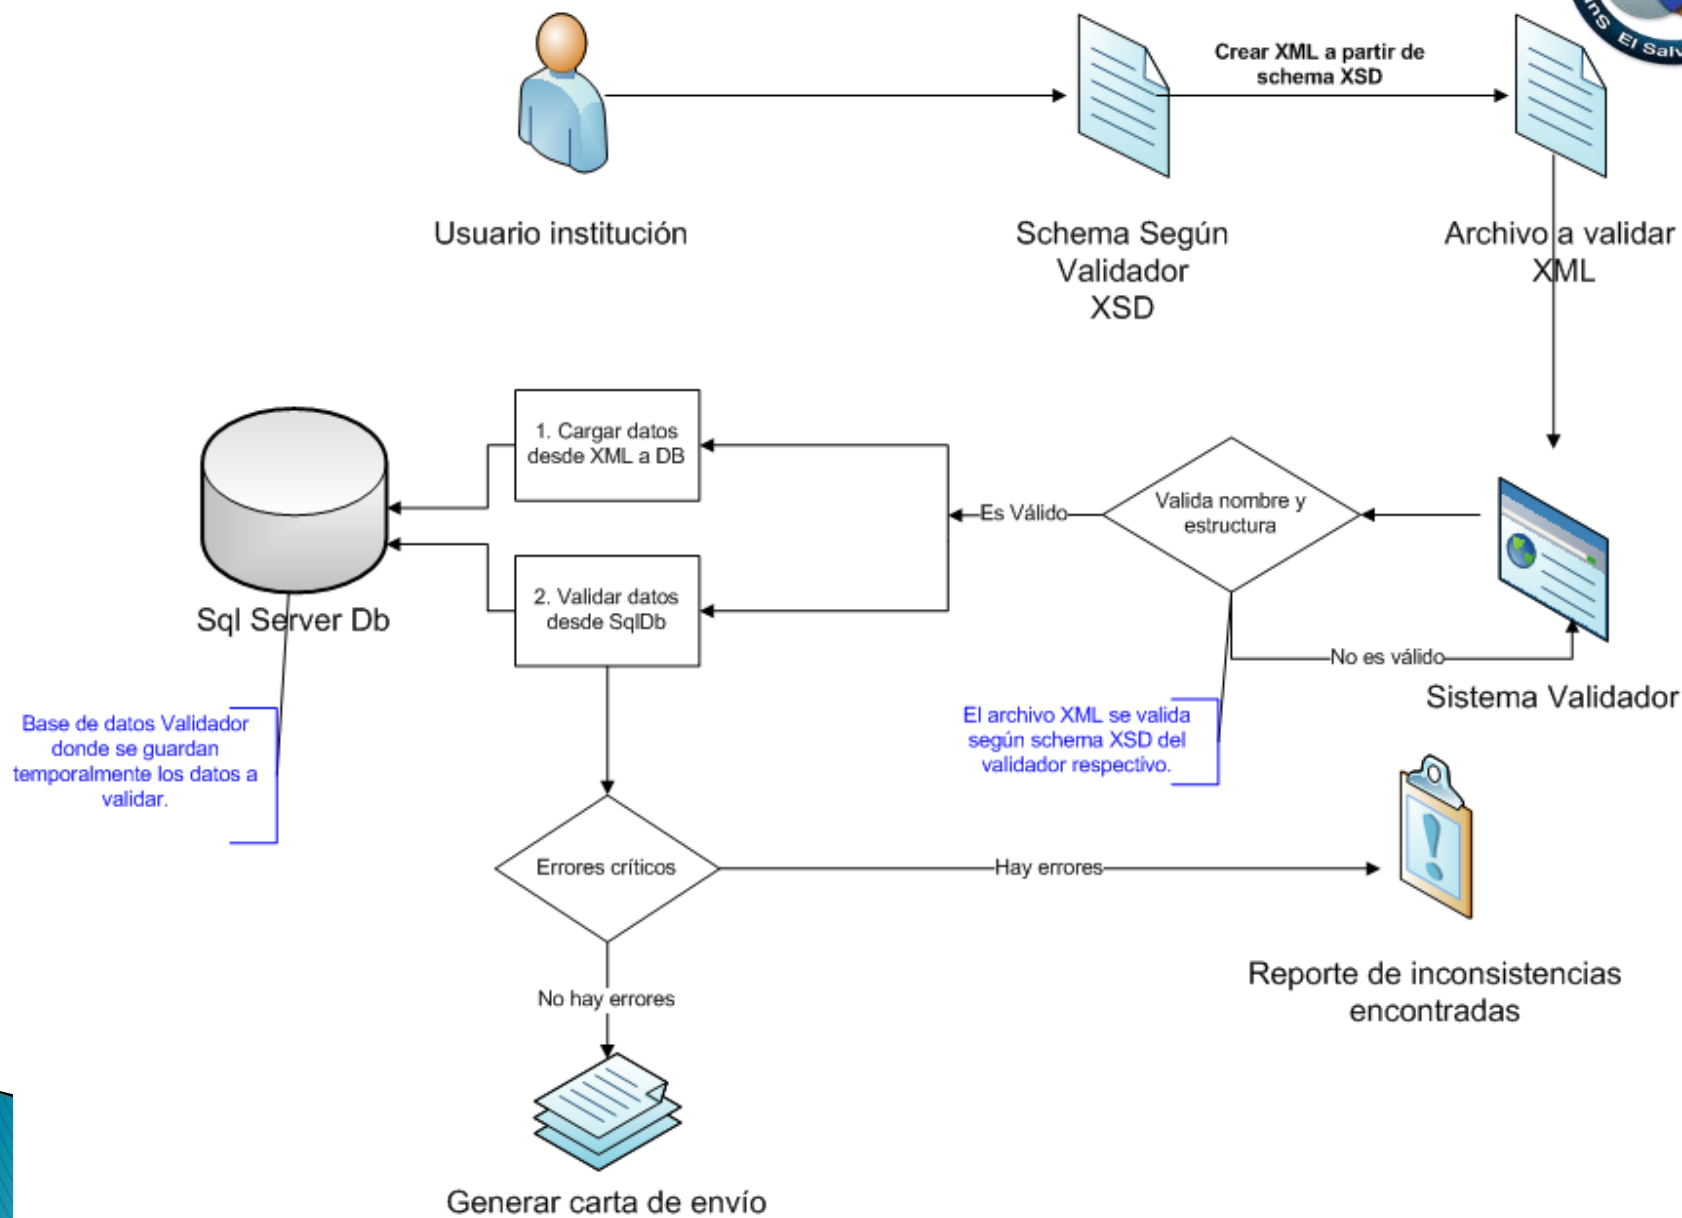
El Salv

Crear XML a partir de schema XSD

Usuario institución

Schema Según Validador XSD

Archivo a validar XML

1. Cargar datos desde XML a DB

Sql Server Db

2. Validar datos desde SqlDb

Es Válido

Valida nombre y estructura

No es válido

Sistema Validador

Base de datos Validador donde se guardan temporalmente los datos a validar.

El archivo XML se valida según schema XSD del validador respectivo.

Errores críticos

Hay errores

Reporte de inconsistencias encontradas

No hay errores

Generar carta de envío